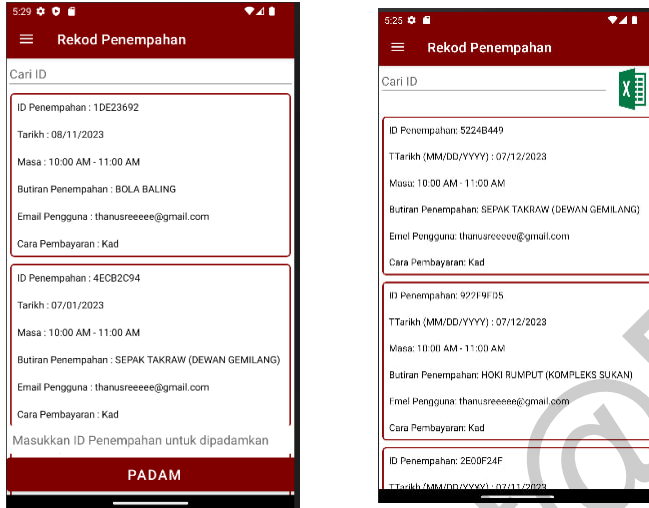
5:29

Rekod Penempahan

Cari ID

ID Penempahan : 1DE23692

Tarikh : 08/11/2023

Masa : 10:00 AM - 11:00 AM

Butiran Penempahan : BOLA BALING

Email Pengguna : thanusreeeee@gmail.com

Cara Pembayaran : Kad

ID Penempahan : 4ECB2C94

Tarikh : 07/01/2023

Masa : 10:00 AM - 11:00 AM

Butiran Penempahan : SEPAK TAKRAW (DEWAN GEMILANG)

Email Pengguna : thanusreeeee@gmail.com

Cara Pembayaran : Kad

Masukkan ID Penempahan untuk dipadamkan

PADAM

5:25

Rekod Penempahan

Cari ID

ID Penempahan: 5224B449

TTarikh (MM/DD/YYYY) : 07/12/2023

Masa: 10:00 AM - 11:00 AM

Butiran Penempahan: SEPAK TAKRAW (DEWAN GEMILANG)

Emel Pengguna: thanusreeeee@gmail.com

Cara Pembayaran: Kad

ID Penempahan: 922F9FD5

TTarikh (MM/DD/YYYY) : 07/12/2023

Masa: 10:00 AM - 11:00 AM

Butiran Penempahan: HOKI RUMPUT (KOMPLEKS SUKAN)

Emel Pengguna: thanusreeeee@gmail.com

Cara Pembayaran: Kad

ID Penempahan: 2E00F24F

TTarikh (MM/DD/YYYY) : 07/11/2023